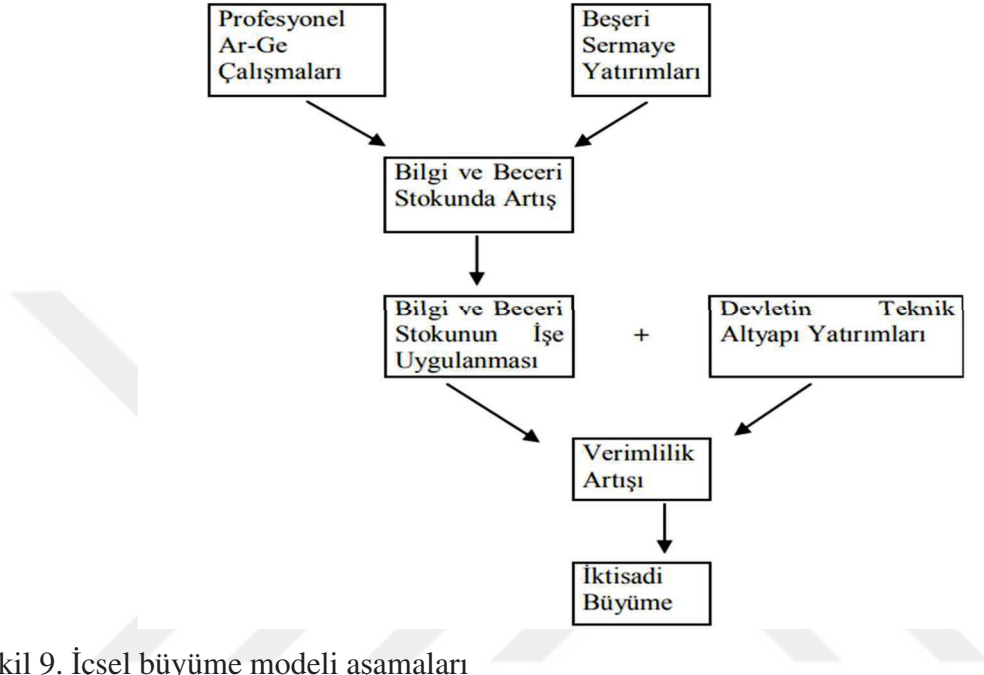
Profesyonel Ar-Ge Çalışmaları

Beşeri Sermaye Yatırımları

Bilgi ve Beceri Stokunda Artış

Bilgi ve Beceri Stokunun İşe Uygulanması

+

Devletin Teknik Altyapı Yatırımları

Verimlilik Artışı

İktisadi Büyüme

kil 9. İcsel büyüme modeli asamaları